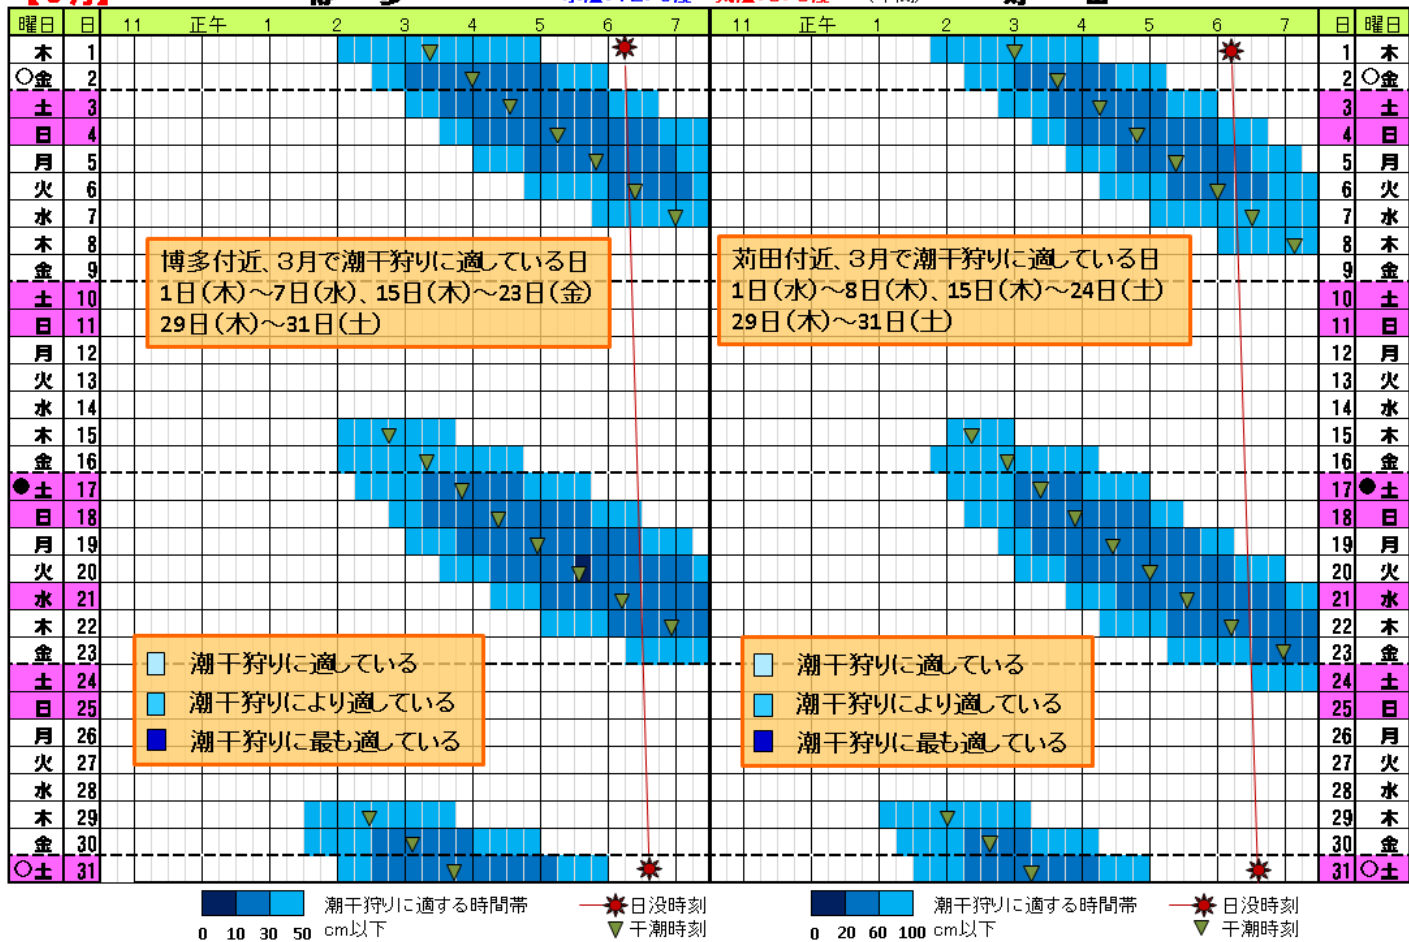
| 曜日 | 日 | 11 正午 1 2 3 4 5 6 7 | 11 正午 1 2 3 4 5 6 7 | 日 | 曜日 |
|---|---|---|---|---|---|
| 木 | 1 | | | 1 | 木 |
| ○金 | 2 | | | 2 | ○金 |
| 土 | 3 | | | 3 | 土 |
| 日 | 4 | | | 4 | 日 |
| 月 | 5 | | | 5 | 月 |
| 火 | 6 | | | 6 | 火 |
| 水 | 7 | | | 7 | 水 |
| 木 | 8 | | | 8 | 木 |
| 金 | 9 | | | 9 | 金 |
| 土 | 10 | | | 10 | 土 |
| 日 | 11 | | | 11 | 日 |
| 月 | 12 | | | 12 | 月 |
| 火 | 13 | | | 13 | 火 |
| 水 | 14 | | | 14 | 水 |
| 木 | 15 | | | 15 | 木 |
| 金 | 16 | | | 16 | 金 |
| ●土 | 17 | | | 17 | ●土 |
| 日 | 18 | | | 18 | 日 |
| 月 | 19 | | | 19 | 月 |
| 火 | 20 | | | 20 | 火 |
| 水 | 21 | | | 21 | 水 |
| 木 | 22 | | | 22 | 木 |
| 金 | 23 | | | 23 | 金 |
| 土 | 24 | | | 24 | 土 |
| 日 | 25 | | | 25 | 日 |
| 月 | 26 | | | 26 | 月 |
| 火 | 27 | | | 27 | 火 |
| 水 | 28 | | | 28 | 水 |
| 木 | 29 | | | 29 | 木 |
| 金 | 30 | | | 30 | 金 |
| ○土 | 31 | | | 31 | ○土 |

博多付近、3月で潮干狩りに適している日
1日(木)～7日(水)、15日(木)～23日(金)
29日(木)～31日(土)

苅田付近、3月で潮干狩りに適している日
1日(水)～8日(木)、15日(木)～24日(土)
29日(木)～31日(土)

潮干狩りに適している
潮干狩りにより適している
潮干狩りに最も適している

潮干狩りに適している
潮干狩りにより適している
潮干狩りに最も適している

潮干狩りに適する時間帯
0 10 30 50 cm以下
日没時刻
干潮時刻

潮干狩りに適する時間帯
0 20 60 100 cm以下
日没時刻
干潮時刻